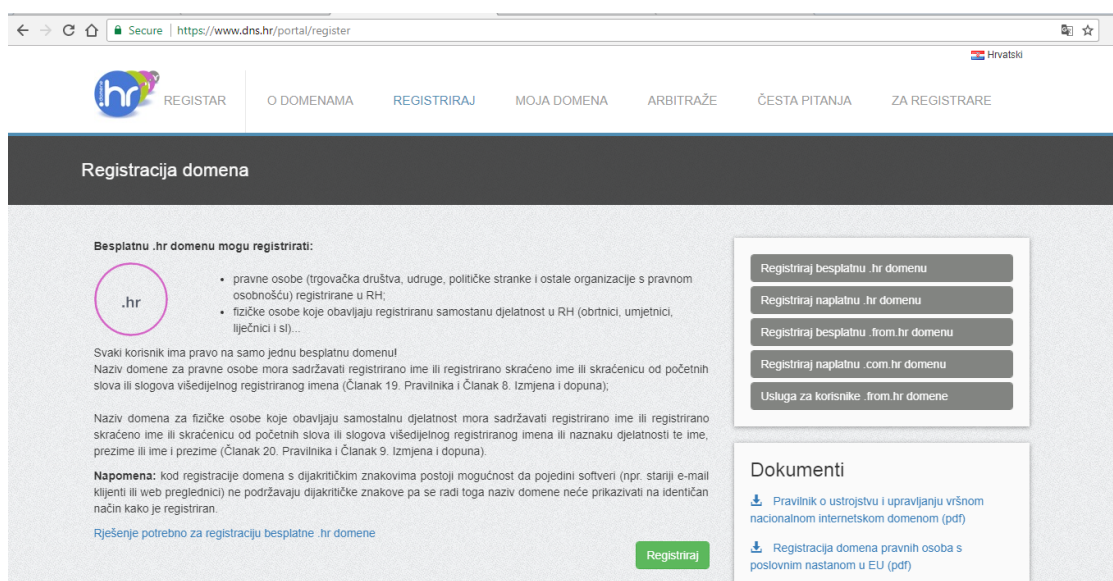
Secure | https://www.dns.hr/portal/register

Hrvatski

.hr REGISTAR

O DOMENAMA REGISTRIRAJ MOJA DOMENA ARBITRAŽE ČESTA PITANJA ZA REGISTRARE

Registracija domena

Besplatnu .hr domenu mogu registrirati:

.hr

- pravne osobe (trgovačka društva, udruge, političke stranke i ostale organizacije s pravnom osobnošću) registrirane u RH;
- fizičke osobe koje obavljaju registriranu samostalnu djelatnost u RH (obrtnici, umjetnici, liječnici i sl)...

Svaki korisnik ima pravo na samo jednu besplatnu domenu!
Naziv domene za pravne osobe mora sadržavati registrirano ime ili registrirano skraćeno ime ili skraćenicu od početnih slova ili slogova višedijelnog registriranog imena (Članak 19. Pravilnika i Članak 8. Izmjena i dopuna);

Naziv domena za fizičke osobe koje obavljaju samostalnu djelatnost mora sadržavati registrirano ime ili registrirano skraćeno ime ili skraćenicu od početnih slova ili slogova višedijelnog registriranog imena ili naznaku djelatnosti te ime, prezime ili ime i prezime (Članak 20. Pravilnika i Članak 9. Izmjena i dopuna).

Napomena: kod registracije domena s dijakritičkim znakovima postoji mogućnost da pojedini softveri (npr. stariji e-mail klijenti ili web preglednici) ne podržavaju dijakritičke znakove pa se radi toga naziv domene neće prikazivati na identičan način kako je registriran.

Rješenje potrebno za registraciju besplatne .hr domene

Registriraj

Registriraj besplatnu .hr domenu
Registriraj naplatnu .hr domenu
Registriraj besplatnu .from.hr domenu
Registriraj naplatnu .com.hr domenu
Usluga za korisnike .from.hr domene

Dokumenti

Pravilnik o ustrojstvu i upravljanju vršnom nacionalnom internetskom domenom (pdf)

Registracija domena pravnih osoba s poslovnim nastanom u EU (pdf)